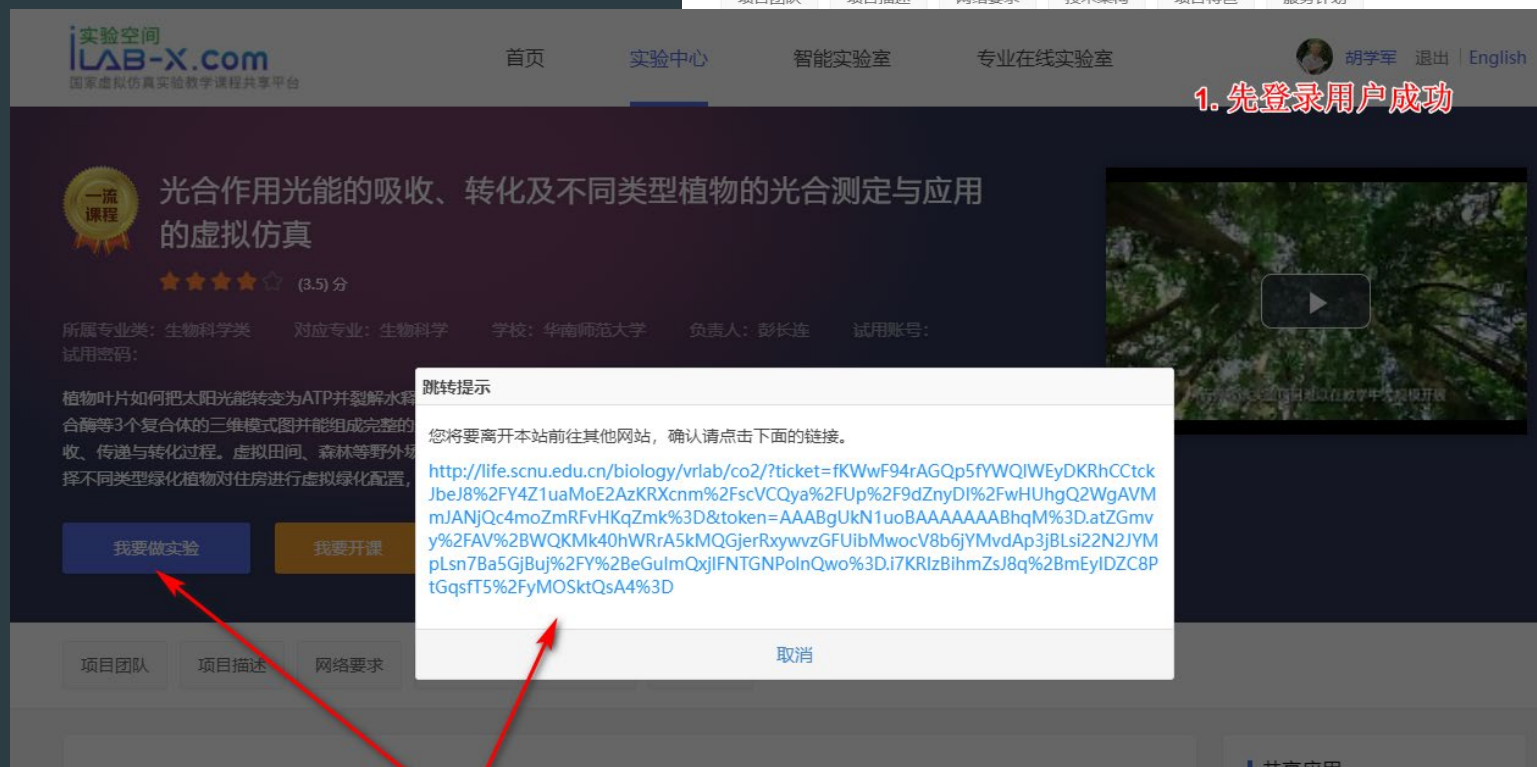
实验空间
ILAB-X.com
国家虚拟仿真实验教学课程共享平台

首页 实验中心 智能实验室 专业在线实验室

胡学军 退出 | English

1. 先登录用户成功

一流课程

光合作用光能的吸收、转化及不同类型植物的光合测定与应用的虚拟仿真

(3.5) 分

所属专业类：生物科学类 对应专业：生物科学 学校：华南师范大学 负责人：彭长连 试用账号：
试用密码：

植物叶片如何把太阳光能转变为ATP并裂解水释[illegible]
合酶等3个复合体的三维模式图并能组成完整的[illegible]
收、传递与转化过程。虚拟田间、森林等野外场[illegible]
择不同类型绿化植物对住房进行虚拟绿化配置，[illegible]

我要做实验 我要开课

跳转提示

您将要离开本站前往其他网站，确认请点击下面的链接。

http://life.scnu.edu.cn/biology/vrlab/co2/?ticket=fKWwF94rAGQp5fYWQIWEyDKRhCCtckJbeJ8%2FY4Z1uaMoE2AzKRXcnm%2FscVCQya%2FUp%2F9dZnyDI%2FwHUhgQ2WgAVMmJANjQc4moZmRFvHKqZmk%3D&token=AAABgUkN1uoBAAAAAAABhqM%3D.atZGmvy%2FAV%2BWQKMk40hWRrA5kMQGjerRxywvzGFUibMwocV8b6jYMvdAp3jBLsi22N2JYMpLsn7Ba5GjBuj%2FY%2BeGulmQxjIFNTGNPoInQwo%3D.i7KRIzBihmZsJ8q%2BmEyIDZC8PtGqsfT5%2FyMOSktQsA4%3D

取消

项目团队 项目描述 网络要求

共享应用